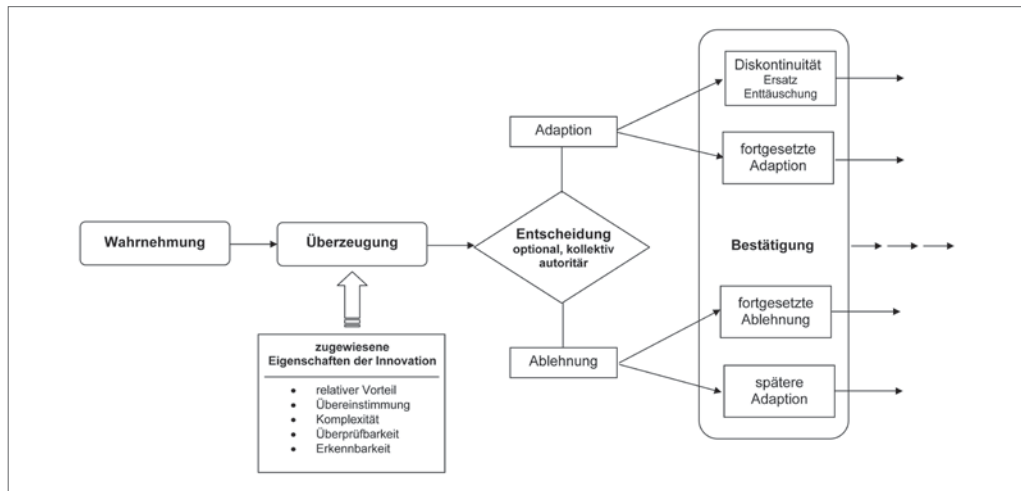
Wahrnehmung

Überzeugung

zugewiesene Eigenschaften der Innovation

- relativer Vorteil
- Übereinstimmung
- Komplexität
- Überprüfbarkeit
- Erkennbarkeit

Entscheidung
optional, kollektiv autoritär

Adaption

Ablehnung

Diskontinuität
Ersatz
Enttäuschung

fortgesetzte Adaption

Bestätigung

fortgesetzte Ablehnung

spätere Adaption